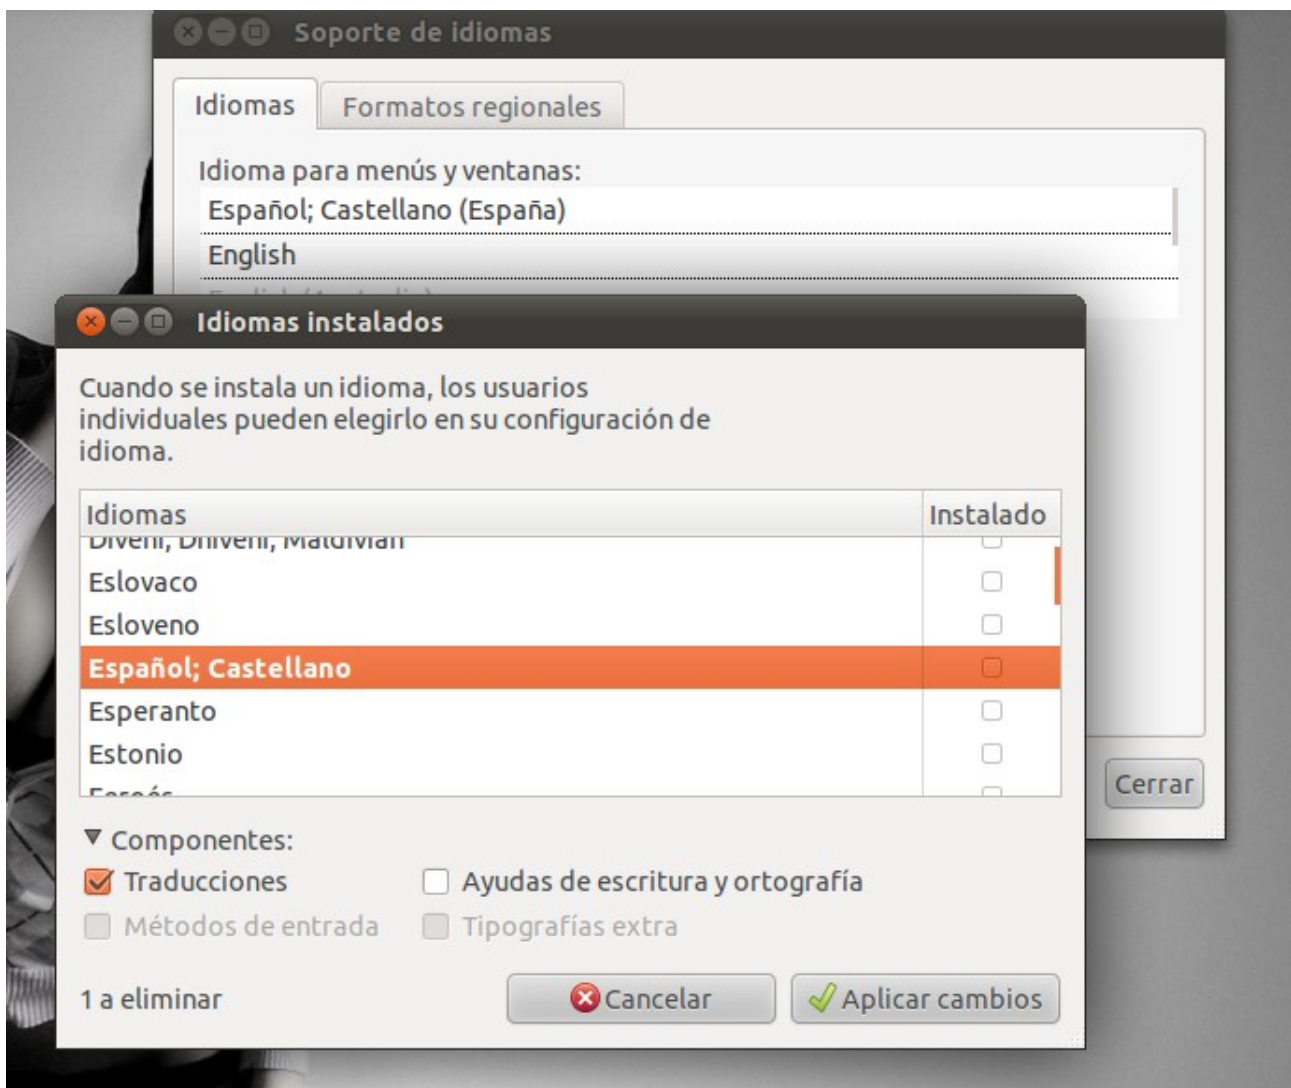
Soporte de idiomas

Idiomas

Formatos regionales

Idioma para menús y ventanas:

Español; Castellano (España)

English

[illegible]

Idiomas instalados

Cuando se instala un idioma, los usuarios individuales pueden elegirlo en su configuración de idioma.

| Idiomas | Instalado |
|---|---|
| Divehi, Dhivehi, Maldivian | |
| Eslovaco | |
| Esloveno | |
| Español; Castellano | |
| Esperanto | |
| Estonio | |
| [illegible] | |

▼ Componentes:

Traducciones

Ayudas de escritura y ortografía

Métodos de entrada

Tipografías extra

1 a eliminar

Cancelar

Aplicar cambios

Cerrar